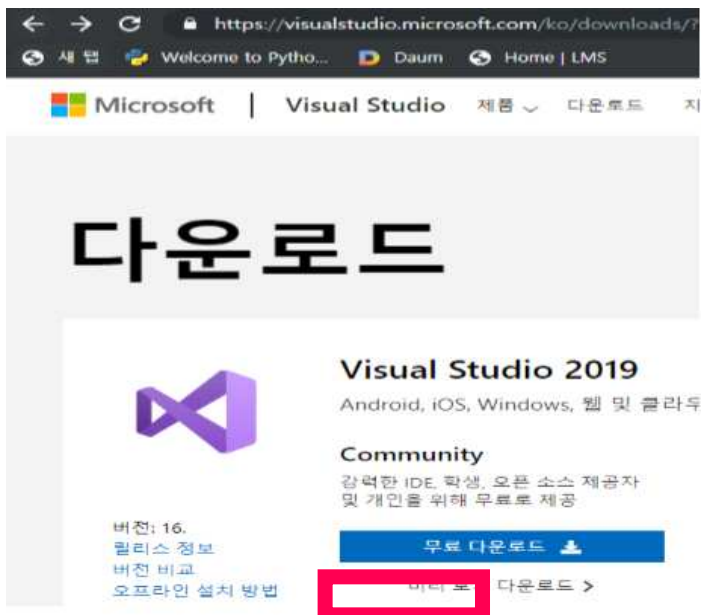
https://visualstudio.microsoft.com/ko/downloads/?

새 탭 Welcome to Pytho... Daum Home | LMS

Microsoft | Visual Studio 제품 다운로드 지

다운로드

Visual Studio 2019

Android, iOS, Windows, 웹 및 클라우

Community

강력한 IDE, 학생, 오픈 소스 제공자 및 개인을 위해 무료로 제공

버전: 16.

릴리스 정보

버전 비교

오프라인 설치 방법

무료 다운로드

미리 보 다운로드 >